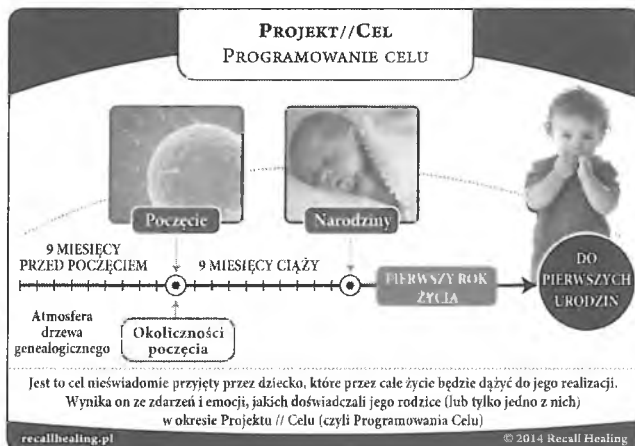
Projekt//Cel
Programowanie celu

Poczęcie

Narodziny

9 MIESIĘCY PRZED POCZĘCIEM

9 MIESIĘCY CIĄŻY

PIERWSZY ROK ŻYCIA

DO PIERWSZYCH URODZIN

Atmosfera drzewa genealogicznego

Okoliczności poczęcia

Jest to cel nieświadomie przyjęty przez dziecko, które przez całe życie będzie dążyć do jego realizacji. Wynika on ze zdarzeń i emocji, jakich doświadczali jego rodzice (lub tylko jedno z nich) w okresie Projektu // Celu (czyli Programowania Celu)

recallhealing.pl

© 2014 Recall Healing